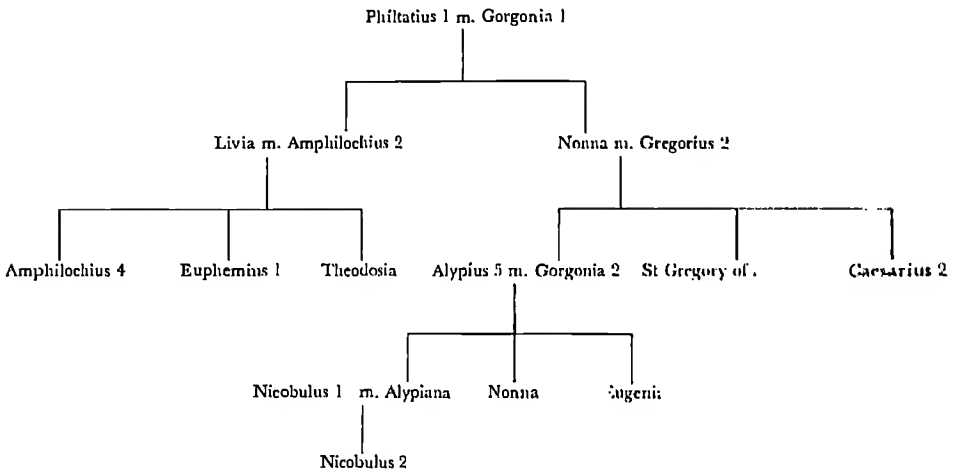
Philtatius 1 m. Gorgonia 1

Livia m. Amphilochius 2

Nonna m. Gregorius 2

Amphilochius 4

Euphemius 1

Theodosia

Alypius 5 m. Gorgonia 2

St Gregory of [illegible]

Caesarius 2

Nicobulus 1 m. Alypiana

Nonna

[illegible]ugenia

Nicobulus 2